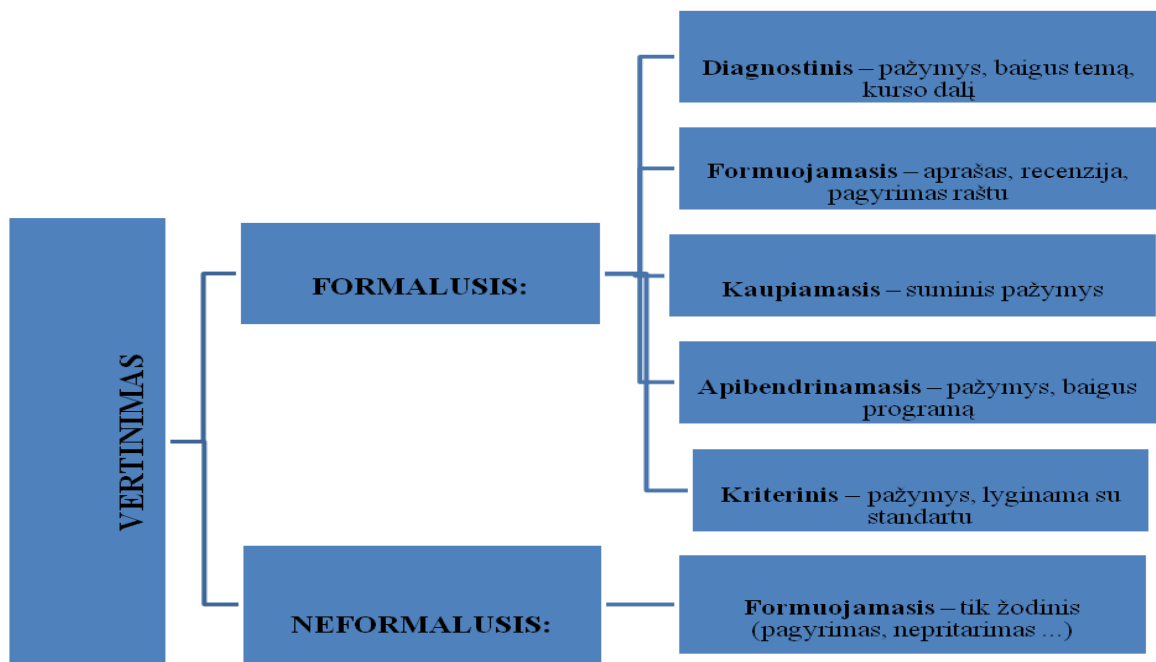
VERTINIMAS

FORMALUSIS:

Diagnostinis – pažymys, baigus temą, kurso dalį

Formuojamasis – aprašas, recenzija, pagyrimas raštu

Kaupiamasis – suminis pažymys

Apibendrinamasis – pažymys, baigus programą

Kriterinis – pažymys, lyginama su standartu

NEFORMALUSIS:

Formuojamasis – tik žodinis (pagyrimas, nepritarimas ...)